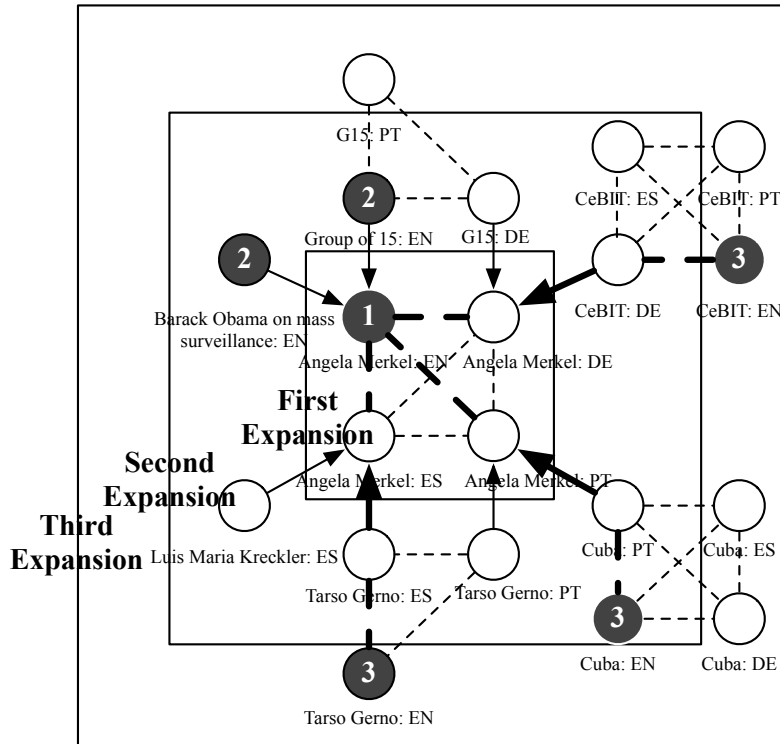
G15: PT

2

Group of 15: EN

G15: DE

CeBIT: ES

CeBIT: PT

2

3

CeBIT: DE

CeBIT: EN

1

Barack Obama on mass surveillance: EN

Angela Merkel: EN

Angela Merkel: DE

First Expansion

Second Expansion

Angela Merkel: ES

Angela Merkel: PT

Third Expansion

Luis Maria Kreckler: ES

Cuba: PT

Cuba: ES

Tarso Gerno: ES

Tarso Gerno: PT

3

Cuba: EN

Cuba: DE

3

Tarso Gerno: EN